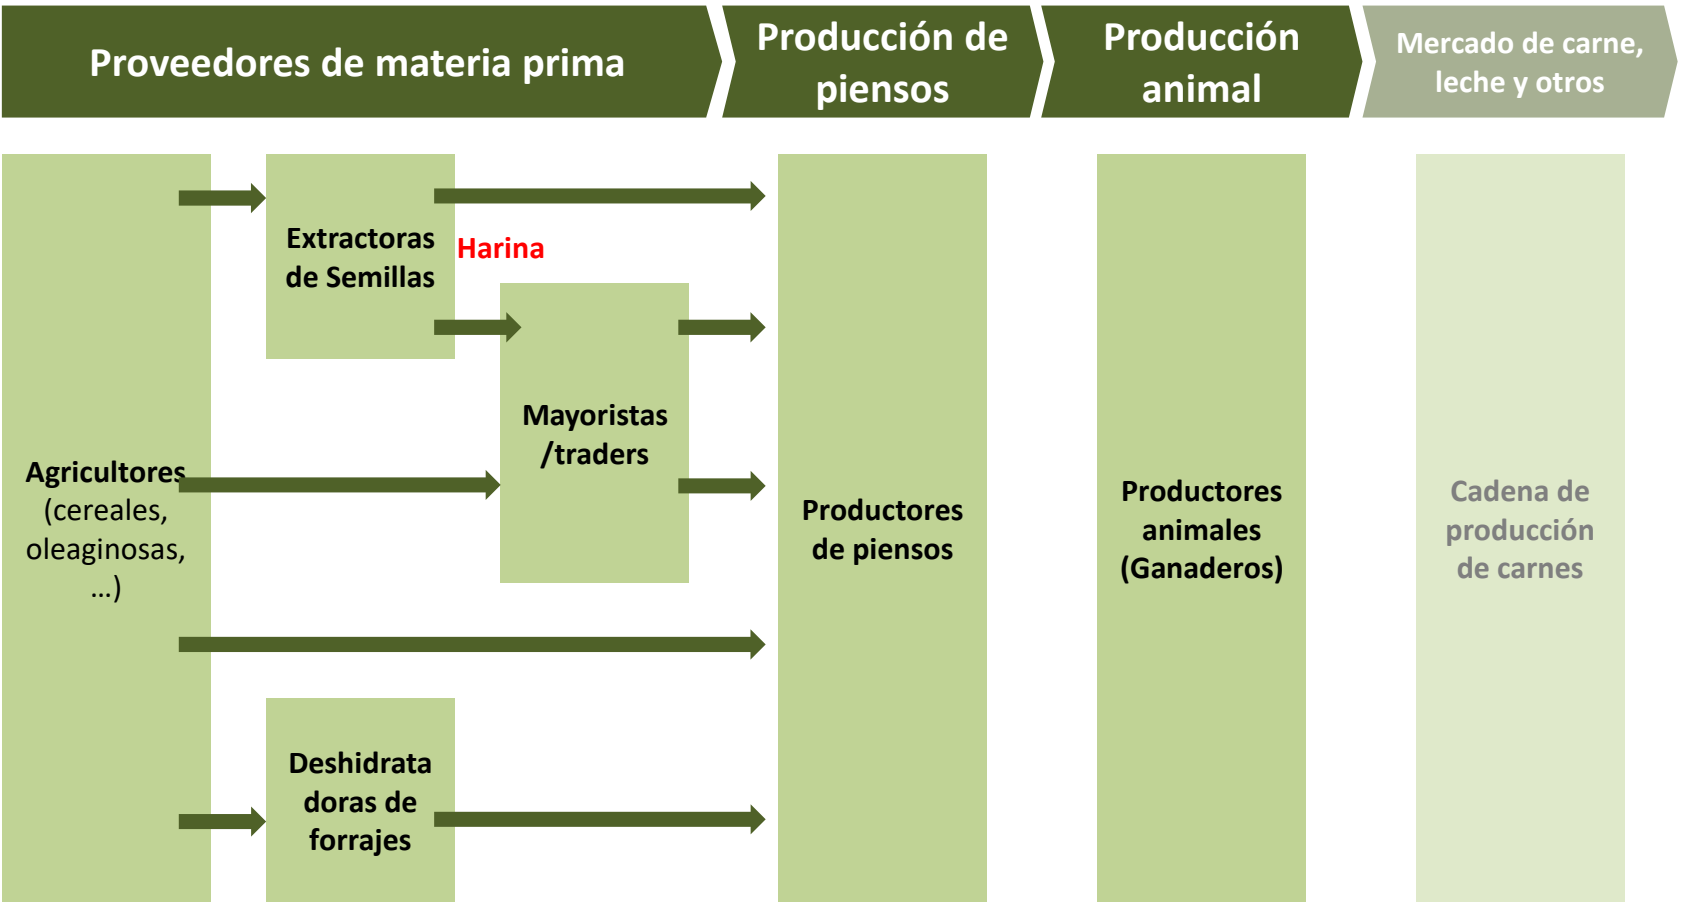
Proveedores de materia prima

Producción de piensos

Producción animal

Mercado de carne, leche y otros

Extractoras de Semillas

Harina

Mayoristas /traders

Agricultores (cereales, oleaginosas, …)

Deshidratadoras de forrajes

Productores de piensos

Productores animales (Ganaderos)

Cadena de producción de carnes